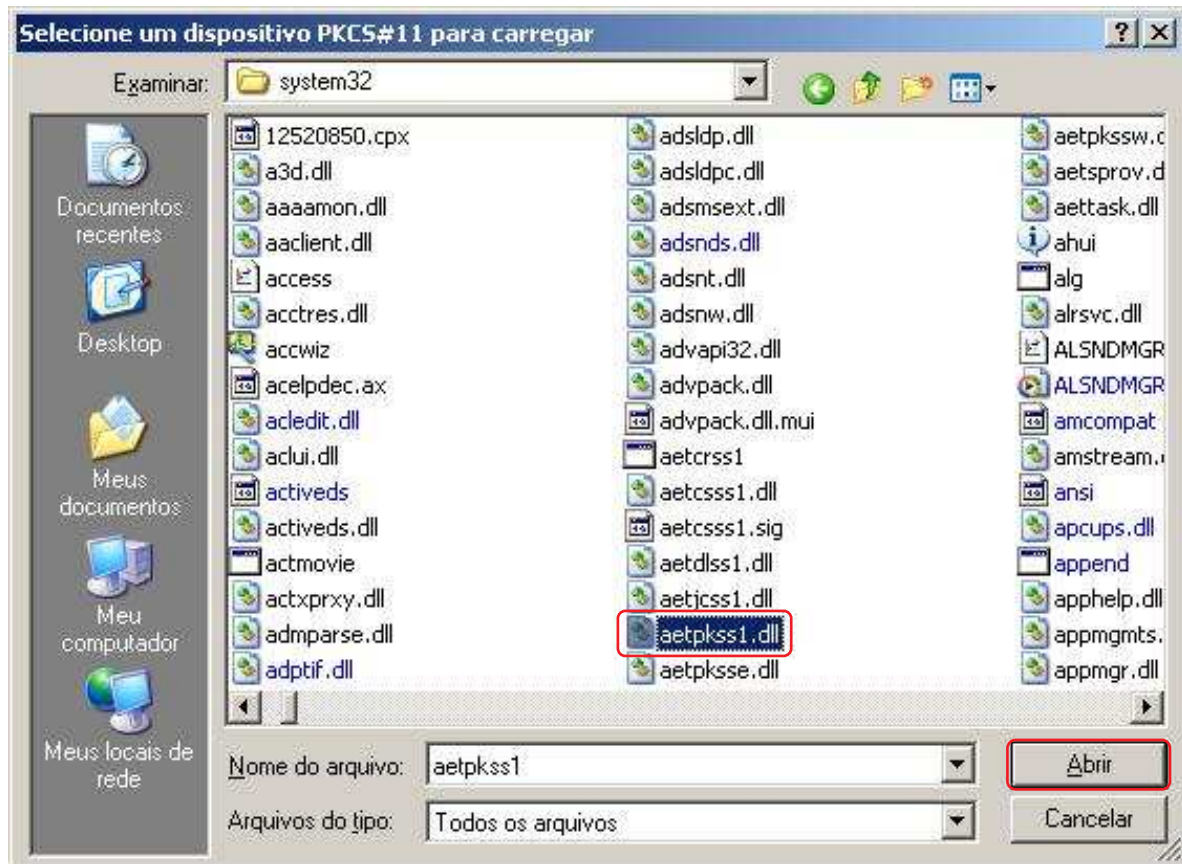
Selecione um dispositivo PKCS#11 para carregar

? X

Examinar: system32

Documentos recentes

Desktop

Meus documentos

Meu computador

Meus locais de rede

12520850.cpx
a3d.dll
aaaamon.dll
aaclient.dll
access
acctres.dll
accwiz
acelpdec.ax
acledit.dll
aclui.dll
activeds
activeds.dll
actmovie
actxprxy.dll
admparse.dll
adptif.dll

adsldp.dll
adsldpc.dll
adsmsext.dll
adsnds.dll
adsnt.dll
adsnw.dll
advapi32.dll
advpack.dll
advpack.dll.mui
aetcrss1
aetcsss1.dll
aetcsss1.sig
aetdlss1.dll
aetjcss1.dll
aetpkss1.dll
aetpksse.dll

aetpkssw.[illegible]
aetsprov.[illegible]
aettask.dll
ahui
alg
alrsvc.dll
ALSNDMGR
ALSNDMGR
amcompat
amstream.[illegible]
ansi
apcups.dll
append
apphelp.dll
appmgmts.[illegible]
appmgr.dll

Nome do arquivo: aetpkss1

Abrir

Arquivos do tipo: Todos os arquivos

Cancelar